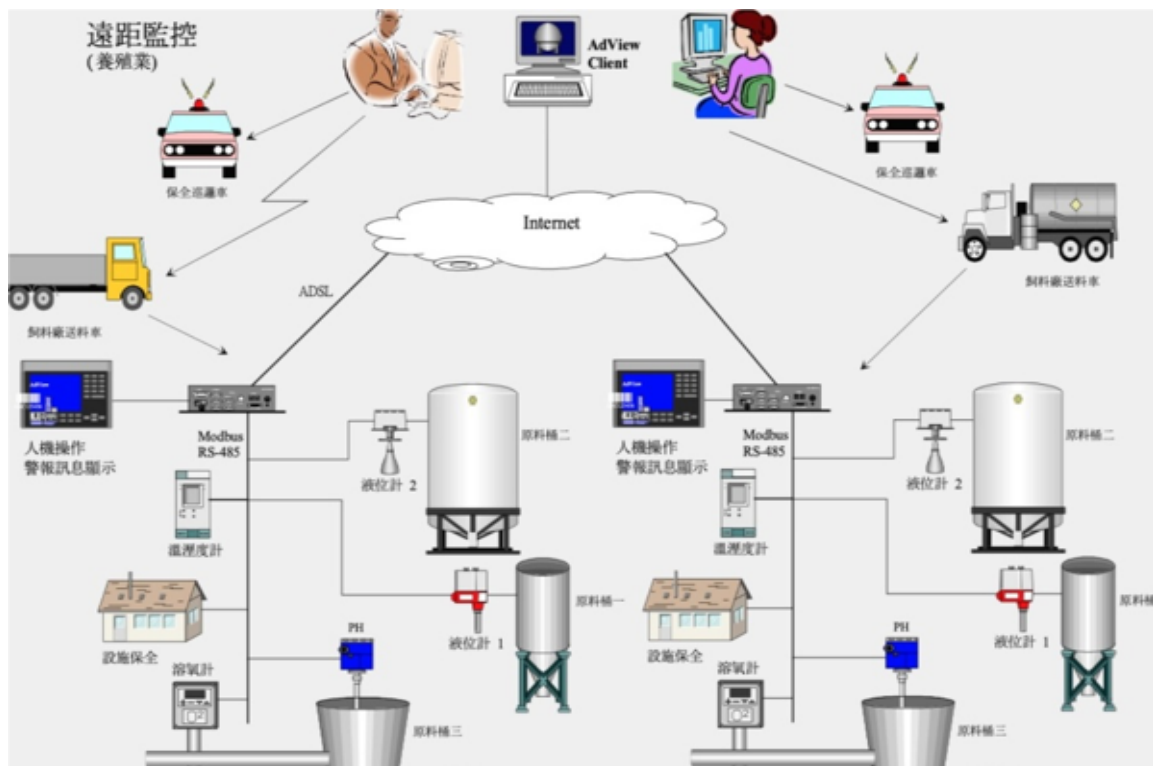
遠距監控
(養殖業)

AdView Client

保全巡邏車

保全巡邏車

Internet

飼料載送料車

飼料載送料車

ADSL

人機操作
警報訊息顯示

Modbus
RS-485

原料桶二

液位計 2

溫溼度計

原料桶一

液位計 1

設施保全

PH

溶氧計

原料桶三

人機操作
警報訊息顯示

Modbus
RS-485

原料桶二

液位計 2

溫溼度計

原料桶

液位計 1

設施保全

PH

溶氧計

原料桶三